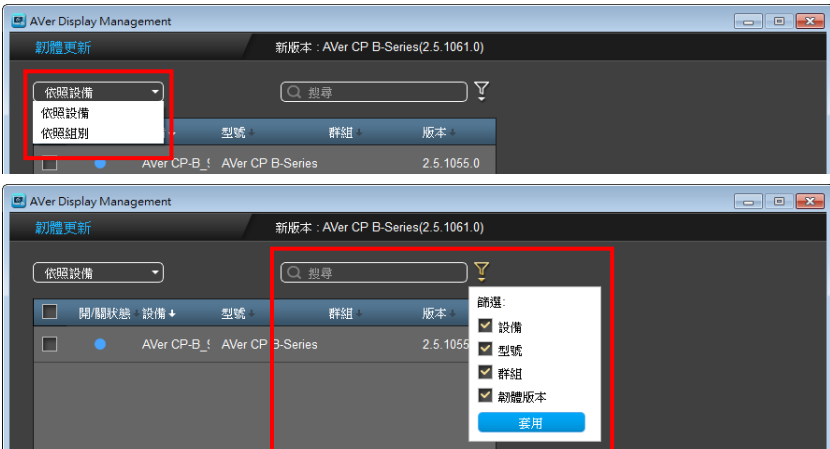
AVer Display Management

韌體更新

新版本 : AVer CP B-Series(2.5.1061.0)

依照設備

依照設備

依照組別

搜尋

型號

群組

版本

AVer CP-B_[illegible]

AVer CP B-Series

2.5.1055.0

AVer Display Management

韌體更新

新版本 : AVer CP B-Series(2.5.1061.0)

依照設備

搜尋

| | 開/關狀態 | 設備 | 型號 | 群組 | 版本 |
|---|---|---|---|---|---|
| | | AVer CP-B_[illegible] | AVer CP B-Series | | 2.5.1055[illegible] |

篩選:

設備

型號

群組

韌體版本

套用